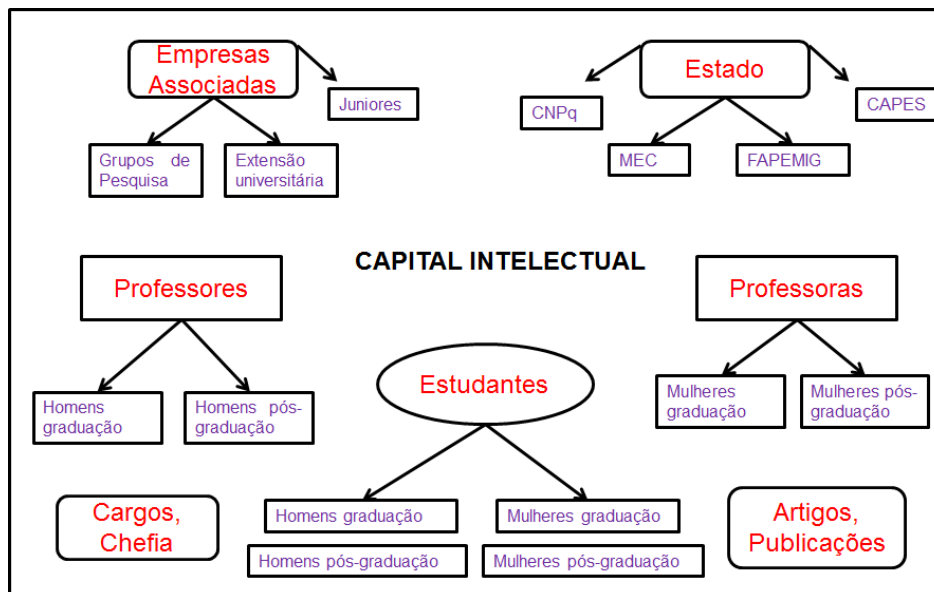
Empresas Associadas

Juniores

Grupos de Pesquisa

Extensão universitária

Estado

CNPq

CAPES

MEC

FAPEMIG

CAPITAL INTELECTUAL

Professores

Homens graduação

Homens pós-graduação

Professoras

Mulheres graduação

Mulheres pós-graduação

Estudantes

Homens graduação

Mulheres graduação

Homens pós-graduação

Mulheres pós-graduação

Cargos, Chefia

Artigos, Publicações